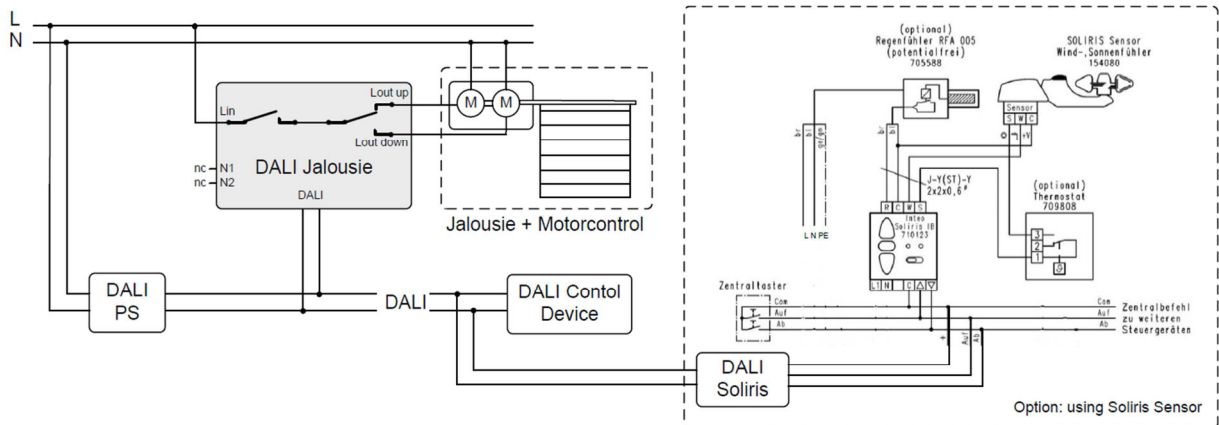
L
N
Lin
Lout up
Lout down
M
M
nc N1
nc N2
DALI Jalousie
DALI
Jalousie + Motorcontrol
DALI PS
DALI
DALI Contol Device
DALI Soliris
(optional)
Regenfühler RFA 005
(potentialfrei)
705588
SOLIRIS Sensor
Wind-,Sonnenfühler
154080
Sensor
S W C
+V
bl
br
gn/ge
bl
br
J-Y(ST)-Y
2x2x0,6"
R C W S
Inteo
Soliris IB
710123
L1 N
C
L N PE
(optional)
Thermostat
709808
3
2
1
Zentraltaster
Com
Auf
Ab
Com
Auf
Ab
Zentralbefehl
zu weiteren
Steuergeräten
Auf
Ab
Option: using Soliris Sensor